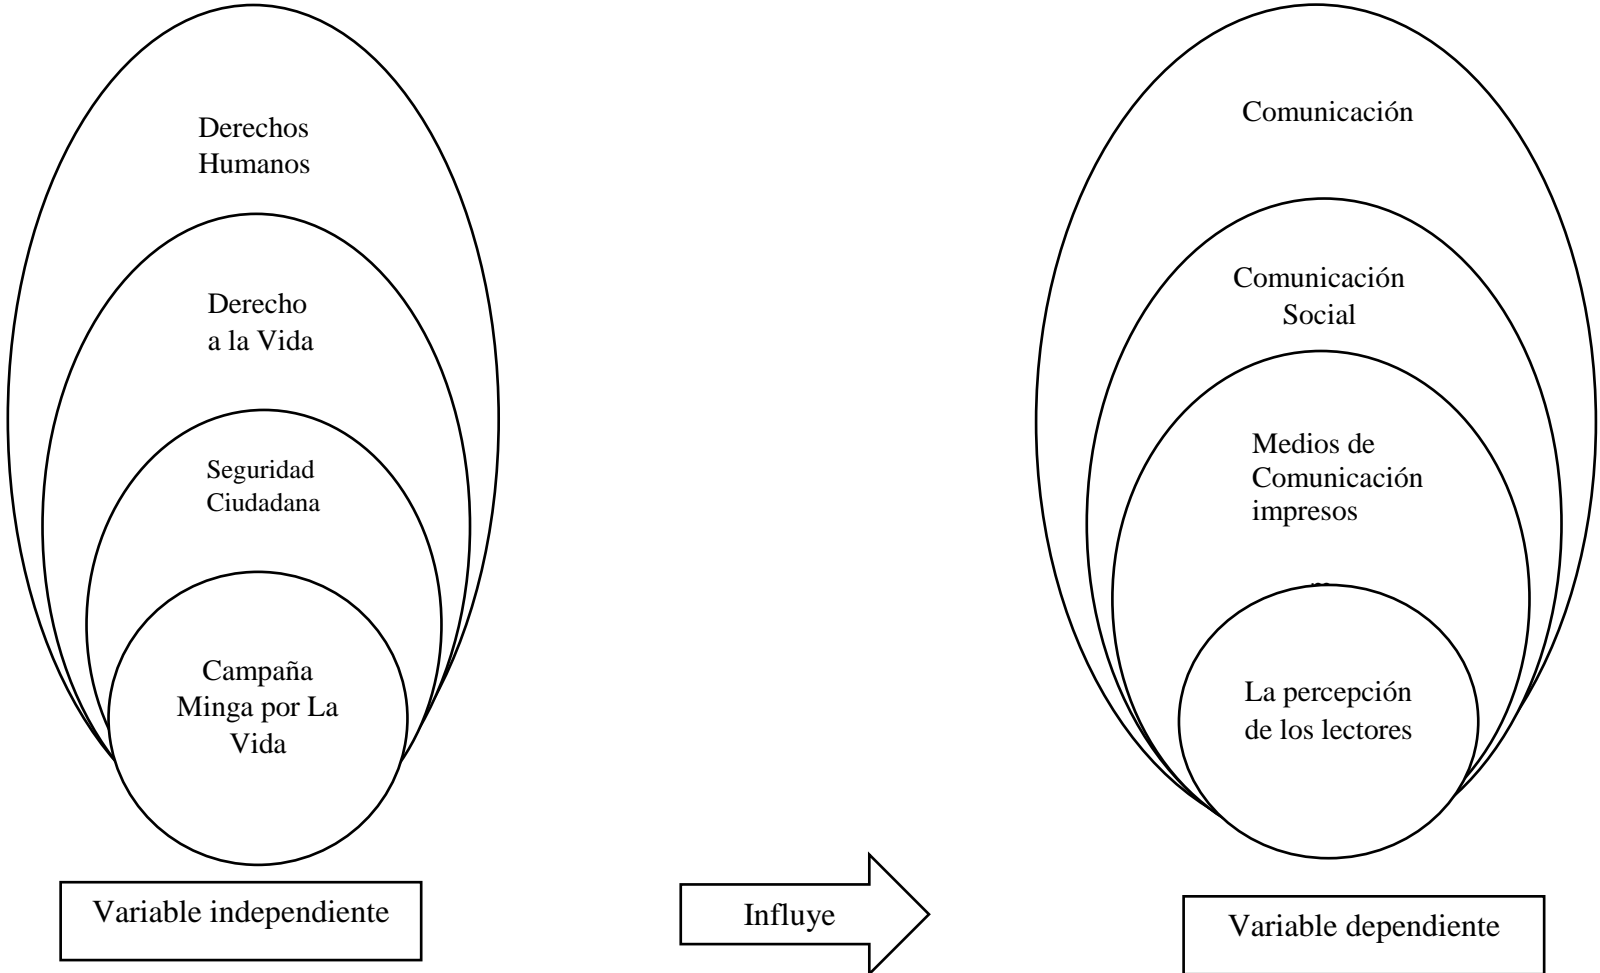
Derechos Humanos

Derecho a la Vida

Seguridad Ciudadana

Campaña Minga por La Vida

Variable independiente

Influye

Comunicación

Comunicación Social

Medios de Comunicación impresos

La percepción de los lectores

Variable dependiente